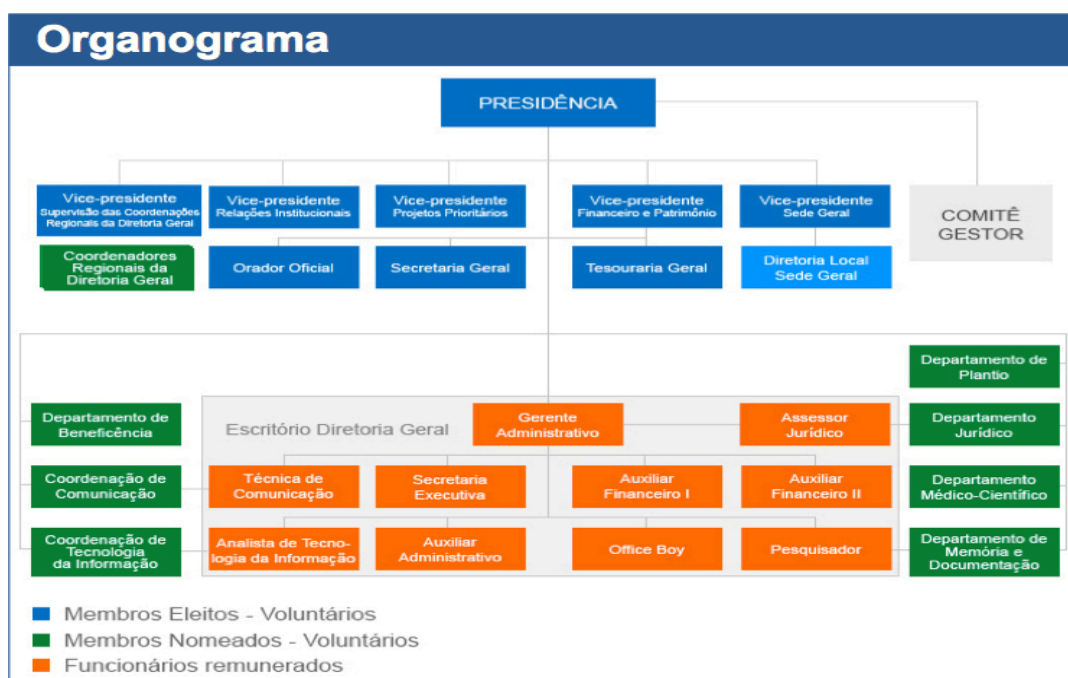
Organograma

PRESIDÊNCIA

Vice-presidente
Supervisão das Coordenações Regionais da Diretoria Geral

Vice-presidente
Relações Institucionais

Vice-presidente
Projetos Prioritários

Vice-presidente
Financeiro e Patrimônio

Vice-presidente
Sede Geral

COMITÊ GESTOR

Coordenadores Regionais da Diretoria Geral

Orador Oficial

Secretaria Geral

Tesouraria Geral

Diretoria Local Sede Geral

Departamento de Plantio

Departamento de Beneficência

Escritório Diretoria Geral

Gerente Administrativo

Assessor Jurídico

Departamento Jurídico

Coordenação de Comunicação

Técnica de Comunicação

Secretaria Executiva

Auxiliar Financeiro I

Auxiliar Financeiro II

Departamento Médico-Científico

Coordenação de Tecnologia da Informação

Analista de Tecnologia da Informação

Auxiliar Administrativo

Office Boy

Pesquisador

Departamento de Memória e Documentação

Membros Eleitos - Voluntários
Membros Nomeados - Voluntários
Funcionários remunerados